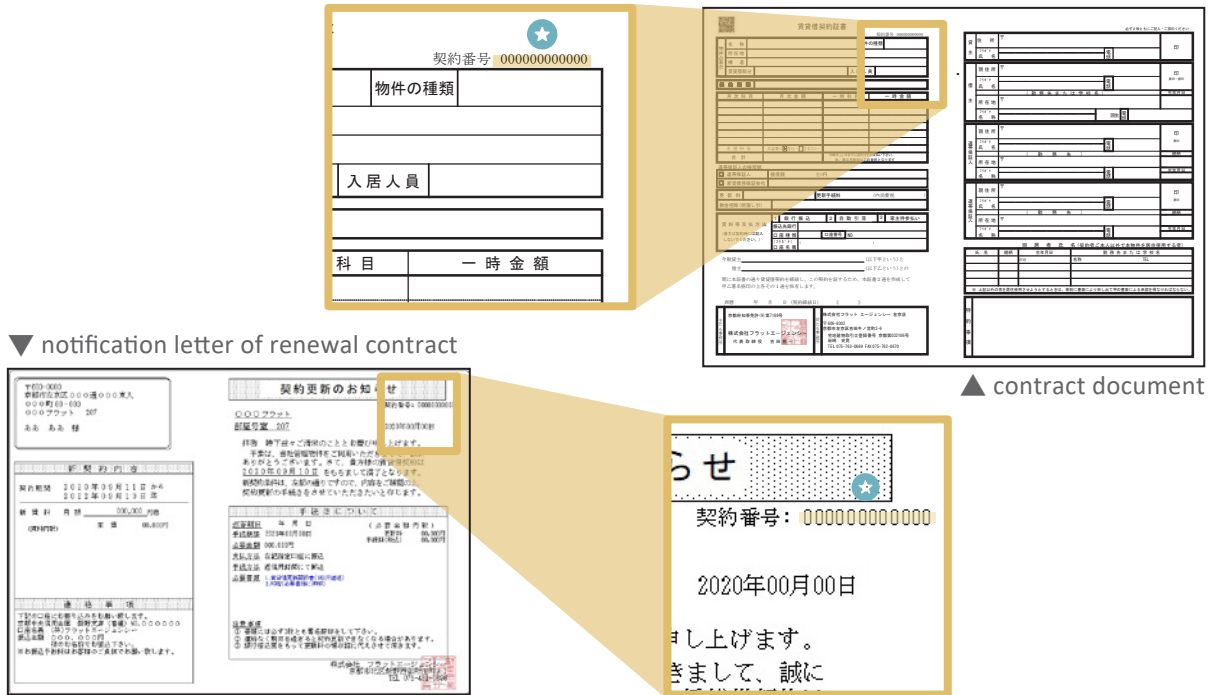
契約番号 000000000000

物件の種類

入居人員

科 目

一 時 金 額

賃貸借契約証書

▼ notification letter of renewal contract

▲ contract document

契約更新のお知らせ

〇〇〇フラット

契約番号：000000000000

2020年00月00日

新契約内容

契約期間 2020年00月11日から 2022年09月10日

新賃料 月額 000,000円

連絡事項

手続きについて

株式会社 フラットエージェンシー

らせ

契約番号：000000000000

2020年00月00日

し上げます。

きまして、誠に